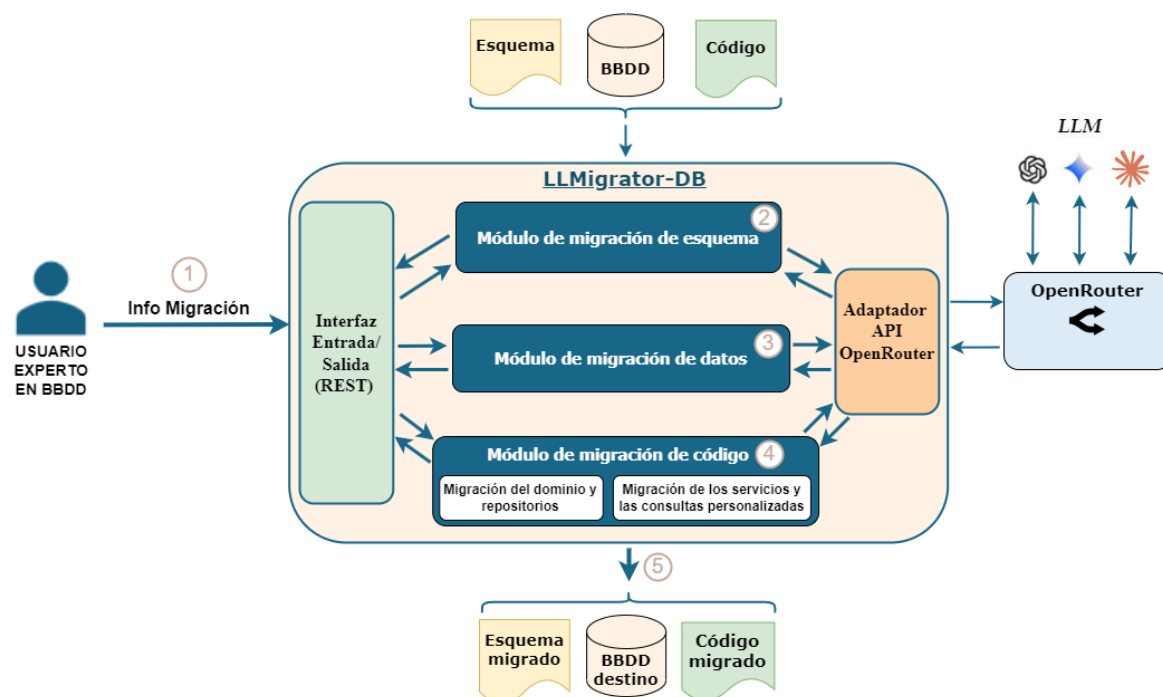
Esquema

BBDD

Código

LLMigrator-DB

LLM

USUARIO EXPERTO EN BBDD

1

Info Migración

Interfaz Entrada/ Salida (REST)

Módulo de migración de esquema 2

Módulo de migración de datos 3

Módulo de migración de código 4

Migración del dominio y repositorios

Migración de los servicios y las consultas personalizadas

Adaptador API OpenRouter

OpenRouter

5

Esquema migrado

BBDD destino

Código migrado